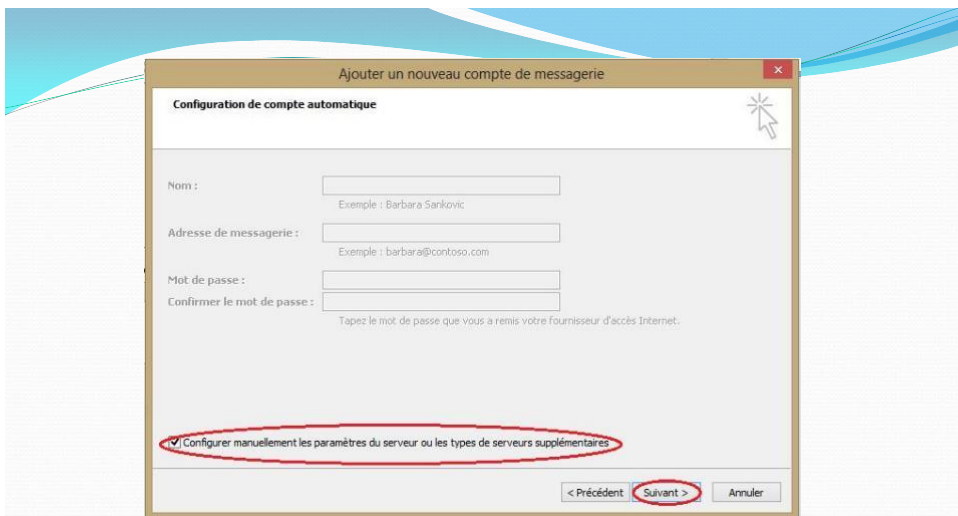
Ajouter un nouveau compte de messagerie

Configuration de compte automatique

Nom :

Exemple : Barbara Sankovic

Adresse de messagerie :

Exemple : barbara@contoso.com

Mot de passe :

Confirmer le mot de passe :

Tapez le mot de passe que vous a remis votre fournisseur d'accès Internet.

Configurer manuellement les paramètres du serveur ou les types de serveurs supplémentaires

< Précédent

Suivant >

Annuler